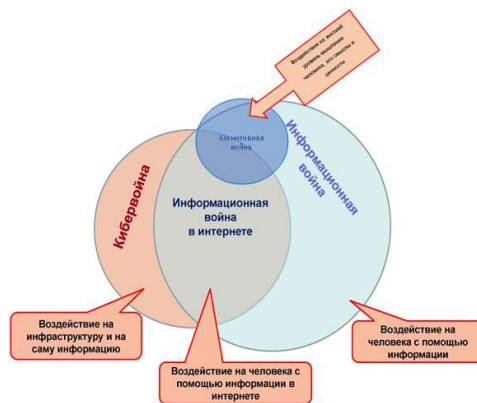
Воздействие на высший уровень мышления человека, его смыслы и ценности

Когнитивная война

Информационная война

Кибервойна

Информационная война в интернете

Воздействие на инфраструктуру и на саму информацию

Воздействие на человека с помощью информации в интернете

Воздействие на человека с помощью информации